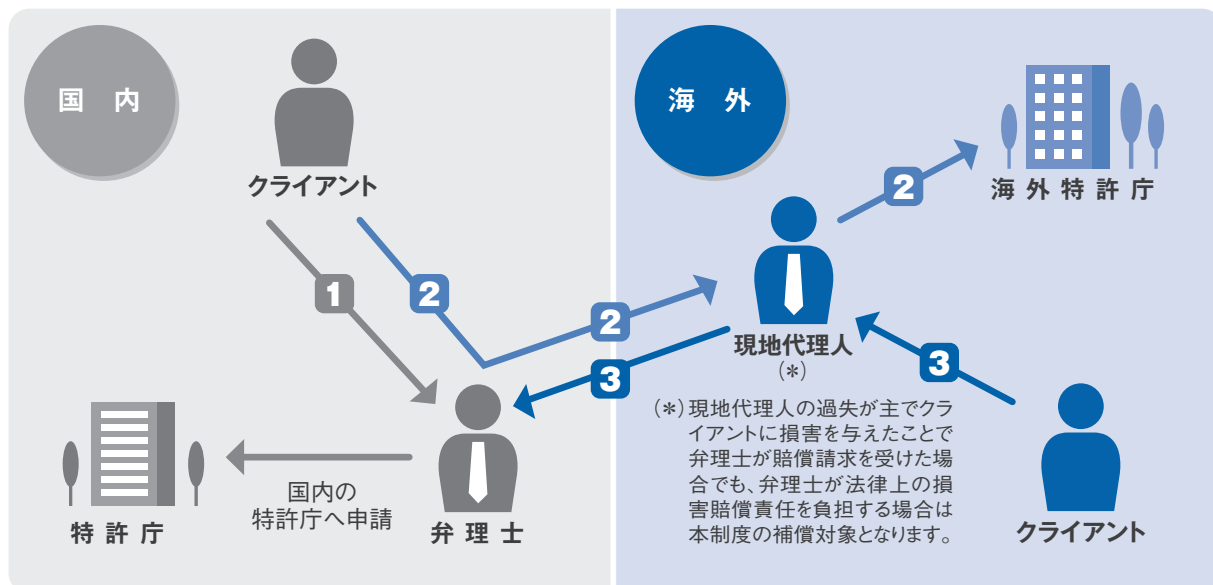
国 内

クライアント

1

2

2

3

特 許 庁

国内の
特許庁へ申請

弁 理 士

海 外

2

海 外 特 許 庁

現地代理人
(*)

3

(*) 現地代理人の過失が主でクライアントに損害を与えたことで弁理士が賠償請求を受けた場合でも、弁理士が法律上の損害賠償責任を負担する場合は本制度の補償対象となります。

クライアント